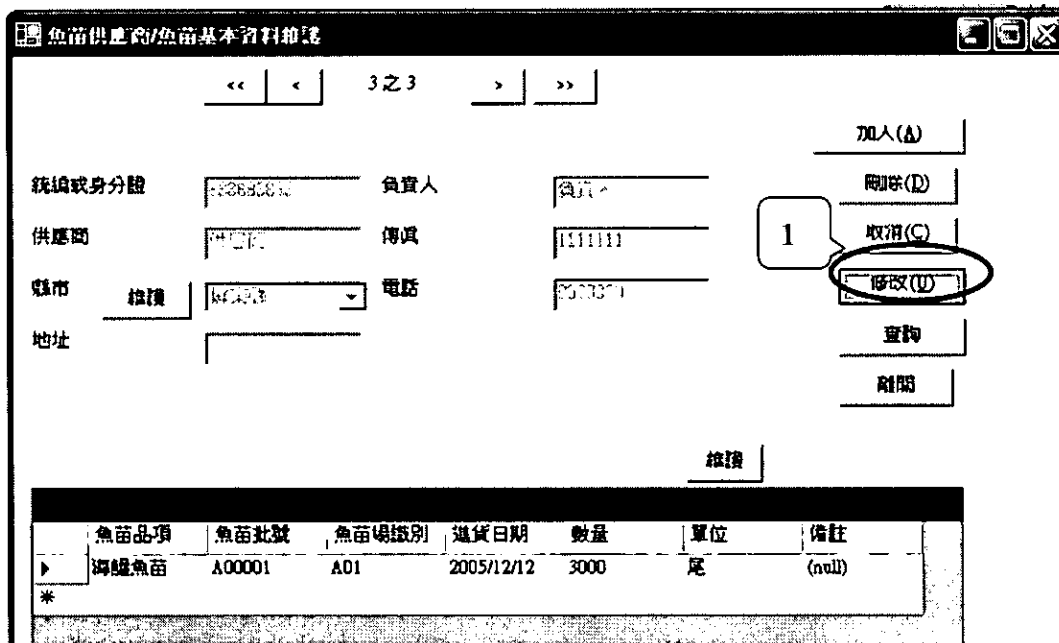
魚苗供應商/魚苗基本資料維護

<< < 3之3 > >>

加入(A)

統編或身分證 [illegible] 負責人 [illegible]

刪除(D)

供應商 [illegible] 傳真 1111111

1

取消(C)

縣市 維護 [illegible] 電話 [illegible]

修改(U)

地址

查詢

離開

維護

| | 魚苗品項 | 魚苗批號 | 魚苗場識別 | 進貨日期 | 數量 | 單位 | 備註 |
|---|---|---|---|---|---|---|---|
| ▶ | 海鱺魚苗 | A00001 | A01 | 2005/12/12 | 3000 | 尾 | (null) |
| * | | | | | | | |